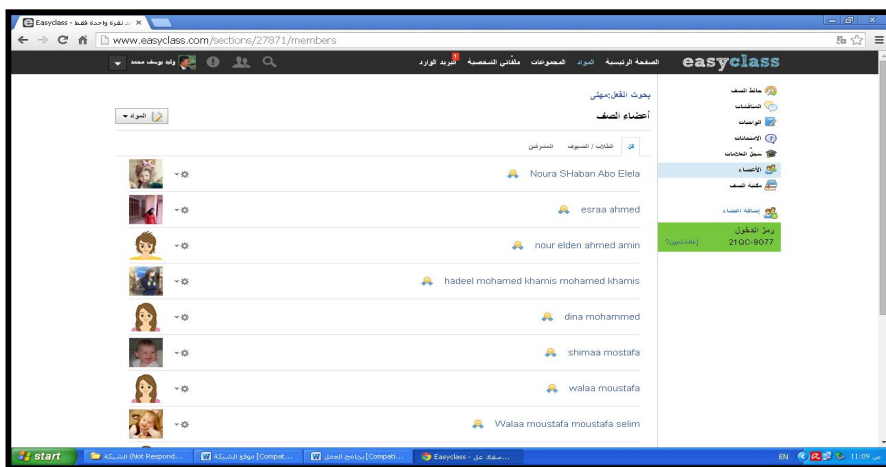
Easyclass - ... نقرة واحدة فقط
www.easyclass.com/sections/27871/members

easyclass
الصفحة الرئيسية المواد المجموعات ملفاتي الشخصية البريد الوارد
وليد يوسف محمد

حائط الصف
المناقشات
الواجبات
الامتحانات
سجل العلامات
الأعضاء
مكتبة الصف

إضافة أعضاء
رمز الدخول
21QC-9G77
إعادة تعيين؟

بحوث الفعل:مهني
أعضاء الصف
المواد

الكل الطلاب / المنتسب المشرفين

Noura SHaban Abo Elela
esraa ahmed
nour elden ahmed amin
hadeel mohamed khamis mohamed khamis
dina mohammed
shimaa mostafa
walaa moustafa
Walaa moustafa moustafa selim

start
الشبكة (Not Respond...
موقع الشبكة [Compat...
برنامج العمل [Compati...
Easyclass - ...منصة عل
EN 11:09